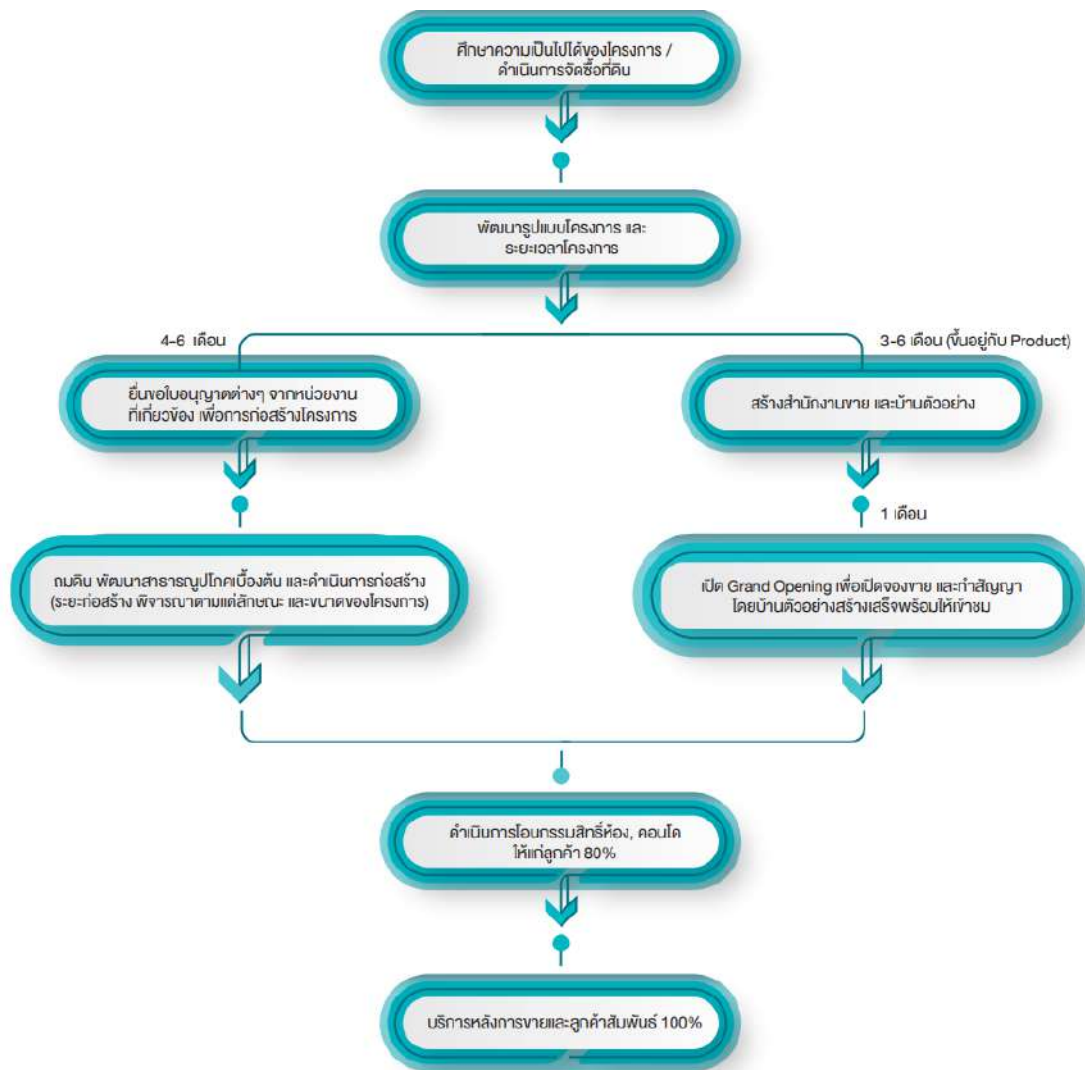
ศึกษาความเป็นไปได้ของโครงการ / ดำเนินการจัดซื้อที่ดิน

พัฒนารูปแบบโครงการ และ ระยะเวลาโครงการ

4-6 เดือน

3-6 เดือน (ขึ้นอยู่กับ Product)

ยื่นขอใบอนุญาตต่างๆ จากหน่วยงานที่เกี่ยวข้อง เพื่อการก่อสร้างโครงการ

สร้างสำนักงานขาย และบ้านตัวอย่าง

1 เดือน

ถมดิน พัฒนาสาธารณูปโภคเบื้องต้น และดำเนินการก่อสร้าง (ระยะก่อสร้าง พิจารณาตามแต่ลักษณะ และขนาดของโครงการ)

เปิด Grand Opening เพื่อเปิดจองขาย และทำสัญญา โดยบ้านตัวอย่างสร้างเสร็จพร้อมให้เข้าชม

ดำเนินการโอนกรรมสิทธิ์ห้อง, คอนโด ให้แก่ลูกค้า 80%

บริการหลังการขายและลูกค้าสัมพันธ์ 100%